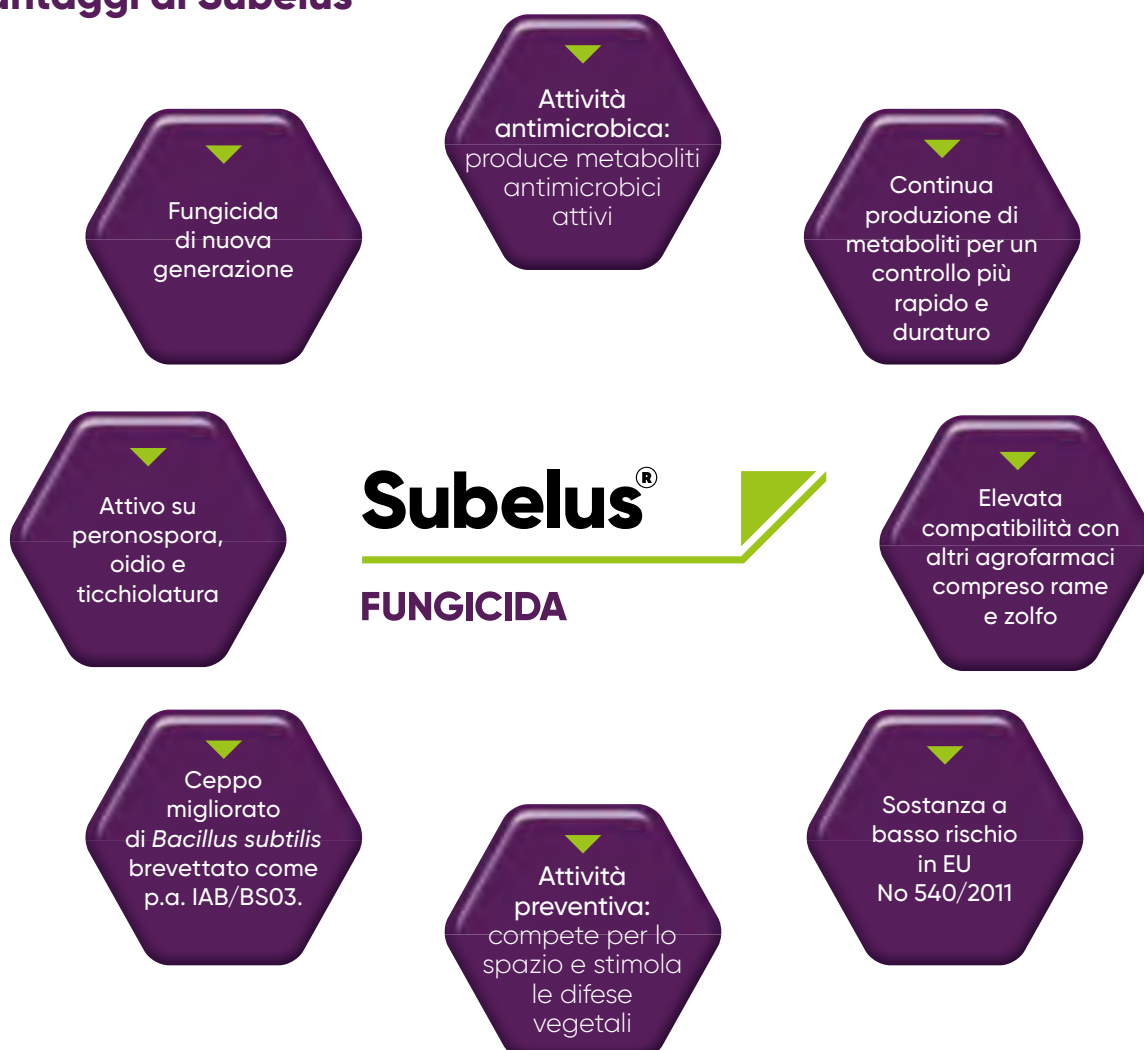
antaggi di Subelus

Attività antimicrobica: produce metaboliti antimicrobici attivi

Fungicida di nuova generazione

Continua produzione di metaboliti per un controllo più rapido e duraturo

Attivo su peronospora, oidio e ticchiolatura

Subelus®

FUNGICIDA

Elevata compatibilità con altri agrofarmaci compreso rame e zolfo

Ceppo migliorato di *Bacillus subtilis* brevettato come p.a. IAB/BS03.

Sostanza a basso rischio in EU No 540/2011

Attività preventiva: compete per lo spazio e stimola le difese vegetali